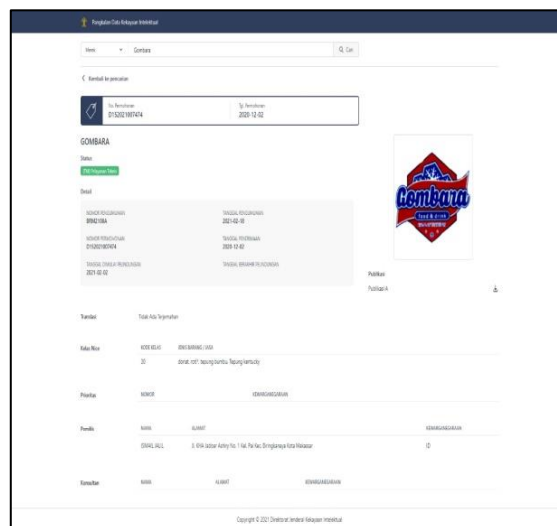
Pangkalan Data Kekayaan Intelektual

Merek ▾ Gombara Q Cari

‹ Kembali ke pencarian

No. Permohonan
D152021007474

Tgl. Permohonan
2020-12-02

GOMBARA

Status
(TM) Pelayanan Merek

Detail

NOMOR PENGUMUMAN
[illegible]

TANGGAL PENGUMUMAN
2021-02-10

NOMOR PERMOHONAN
D152021007474

TANGGAL PENERIMAAN
2020-12-02

TANGGAL DIMULAI PELINDUNGAN
2021-02-02

TANGGAL BERAKHIR PELINDUNGAN

Gombara
food & drink

Publikasi

Publikasi A

Translasi Tidak Ada Terjemahan

Kelas Nice

| KODE KELAS | URAI BARANG / JASA |
|---|---|
| 30 | donat; roti; tepung bumbu; Tepung kentucky |

Prioritas

| NOMOR | KEWARGANEGARAAN |
|---|---|

Pemilik

| NAMA | ALAMAT | KEWARGANEGARAAN |
|---|---|---|
| ISMAIL ALI, | Jl. KHA Jabbar Ashiry No. 1 Kel. Pai Kec. Biringkanaya Kota Makassar | ID |

Konsultan

| NAMA | ALAMAT | KEWARGANEGARAAN |
|---|---|---|

Copyright © 2021 Direktorat Jenderal Kekayaan Intelektual